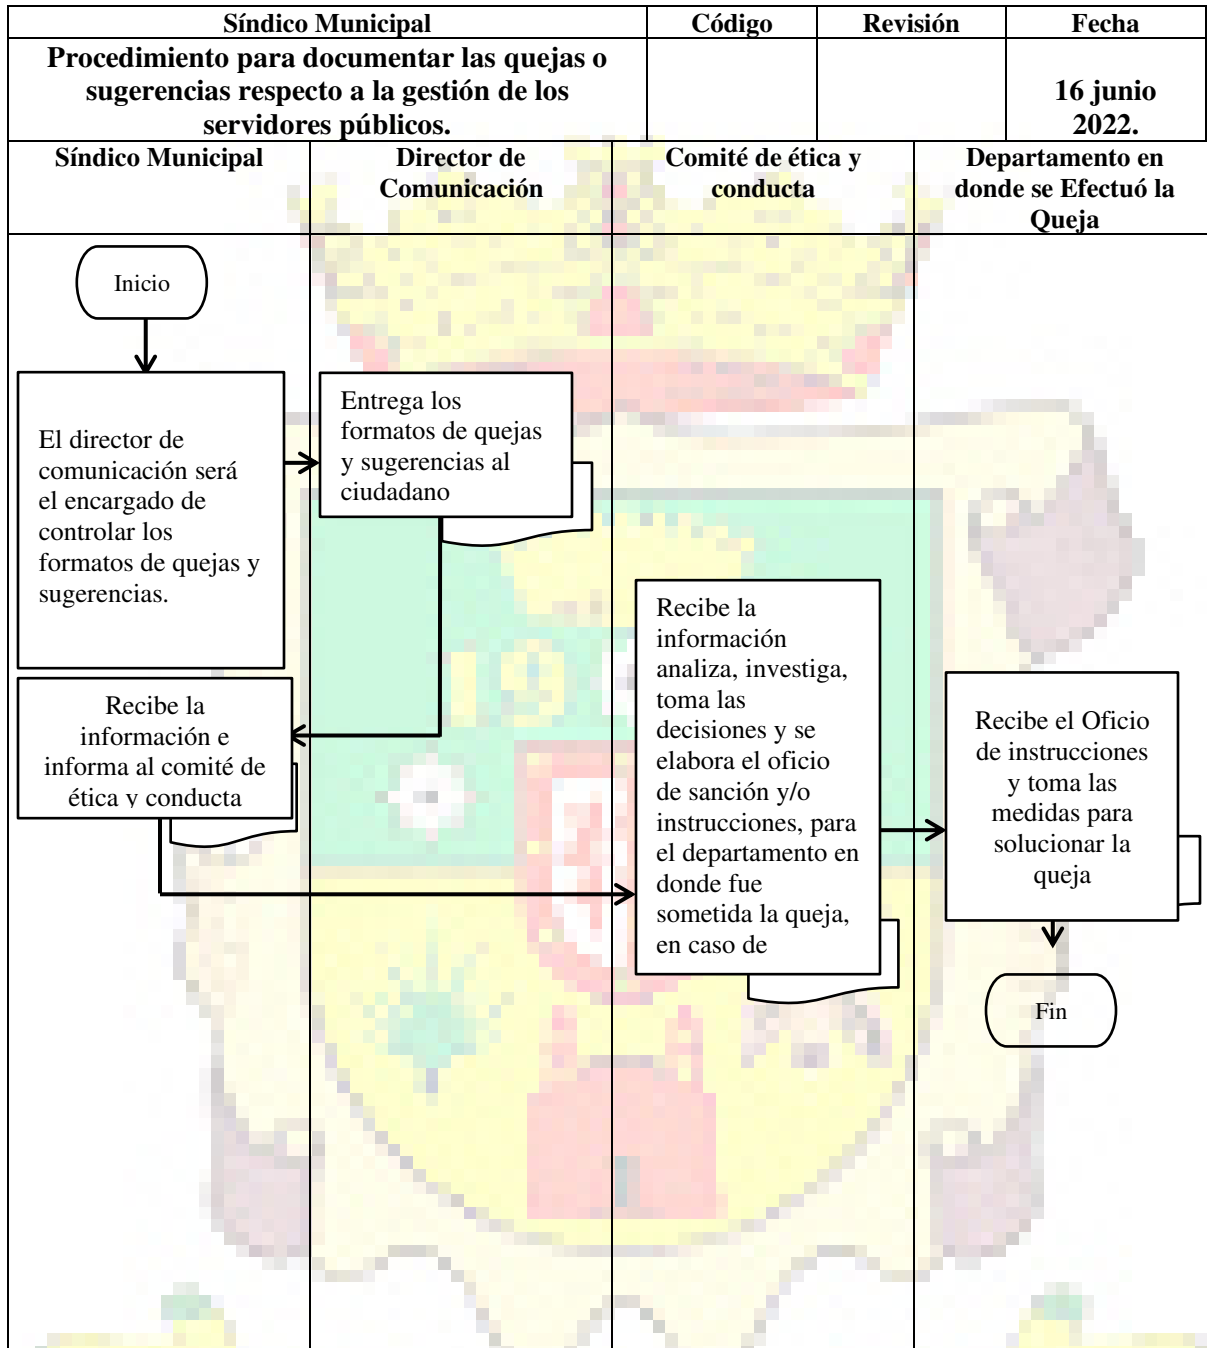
| Síndico Municipal | Código | Revisión | Fecha |
|---|---|---|---|
| Procedimiento para documentar las quejas o sugerencias respecto a la gestión de los servidores públicos. | | | 16 junio 2022. |

| Síndico Municipal | Director de Comunicación | Comité de ética y conducta | Departamento en donde se Efectuó la Queja |
|---|---|---|---|

Inicio

El director de comunicación será el encargado de controlar los formatos de quejas y sugerencias.

Entrega los formatos de quejas y sugerencias al ciudadano

Recibe la información e informa al comité de ética y conducta

Recibe la información analiza, investiga, toma las decisiones y se elabora el oficio de sanción y/o instrucciones, para el departamento en donde fue sometida la queja, en caso de

Recibe el Oficio de instrucciones y toma las medidas para solucionar la queja

Fin